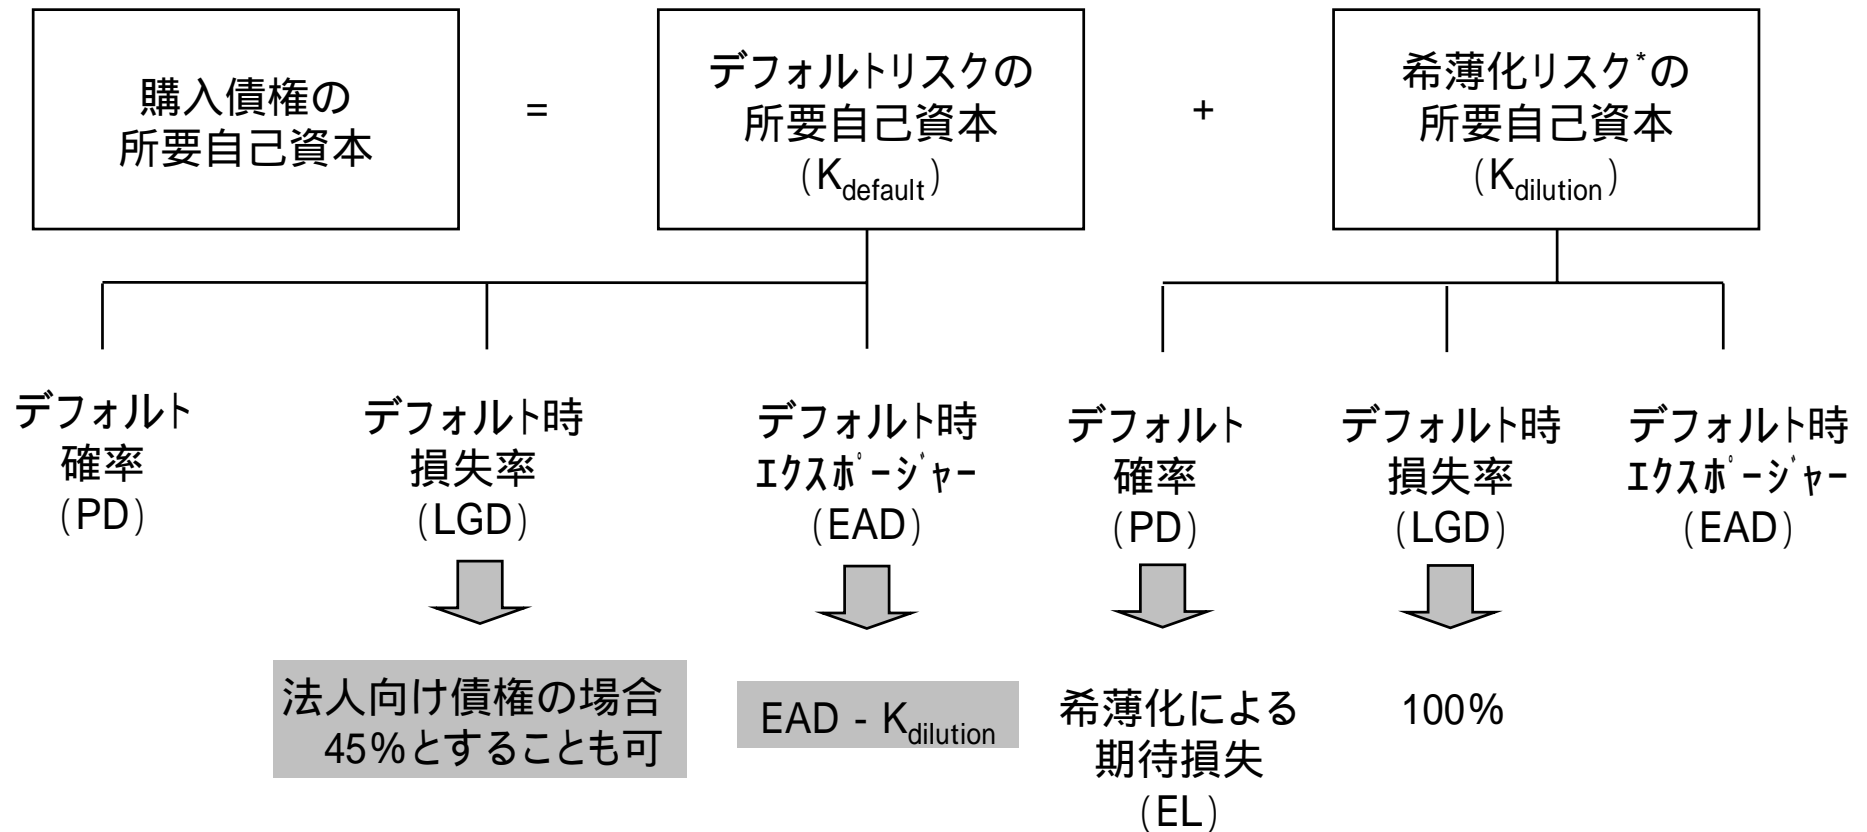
購入債権の所要自己資本

=

デフォルトリスクの所要自己資本（$K_{default}$）

+

希薄化リスク*の所要自己資本（$K_{dilution}$）

デフォルト確率（PD）

デフォルト時損失率（LGD）

法人向け債権の場合45%とすることも可

デフォルト時ｴｸｽﾎﾟｰｼﾞｬｰ（EAD）

EAD - $K_{dilution}$

デフォルト確率（PD）

希薄化による期待損失（EL）

デフォルト時損失率（LGD）

100%

デフォルト時ｴｸｽﾎﾟｰｼﾞｬｰ（EAD）